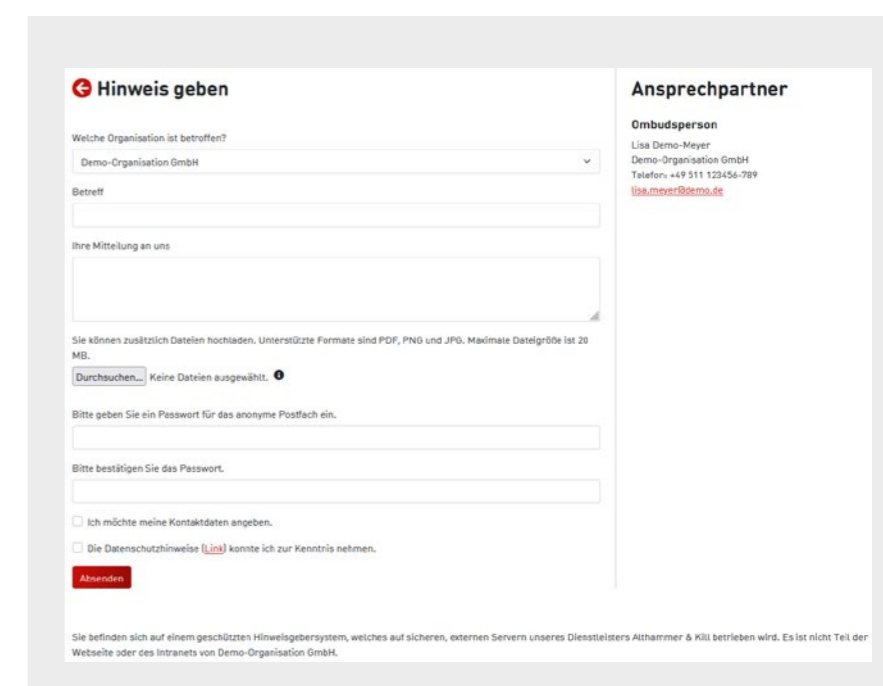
Hinweis geben

Welche Organisation ist betroffen?

Demo-Organisation GmbH

Betreff

Ihre Mitteilung an uns

Sie können zusätzlich Dateien hochladen. Unterstützte Formate sind PDF, PNG und JPG. Maximale Dateigröße ist 20 MB.

Durchsuchen... Keine Dateien ausgewählt.

Bitte geben Sie ein Passwort für das anonyme Postfach ein.

Bitte bestätigen Sie das Passwort.

Ich möchte meine Kontaktdaten angeben.

Die Datenschutzhinweise (Link) konnte ich zur Kenntnis nehmen.

Absenden

Ansprechpartner

Ombudsperson
Lisa Demo-Meyer
Demo-Organisation GmbH
Telefon: +49 511 123456-789
lisa.meyer@demo.de

Sie befinden sich auf einem geschützten Hinweisgebersystem, welches auf sicheren, externen Servern unseres Dienstleisters Althammer & Kill betrieben wird. Es ist nicht Teil der Webseite oder des Intranets von Demo-Organisation GmbH.